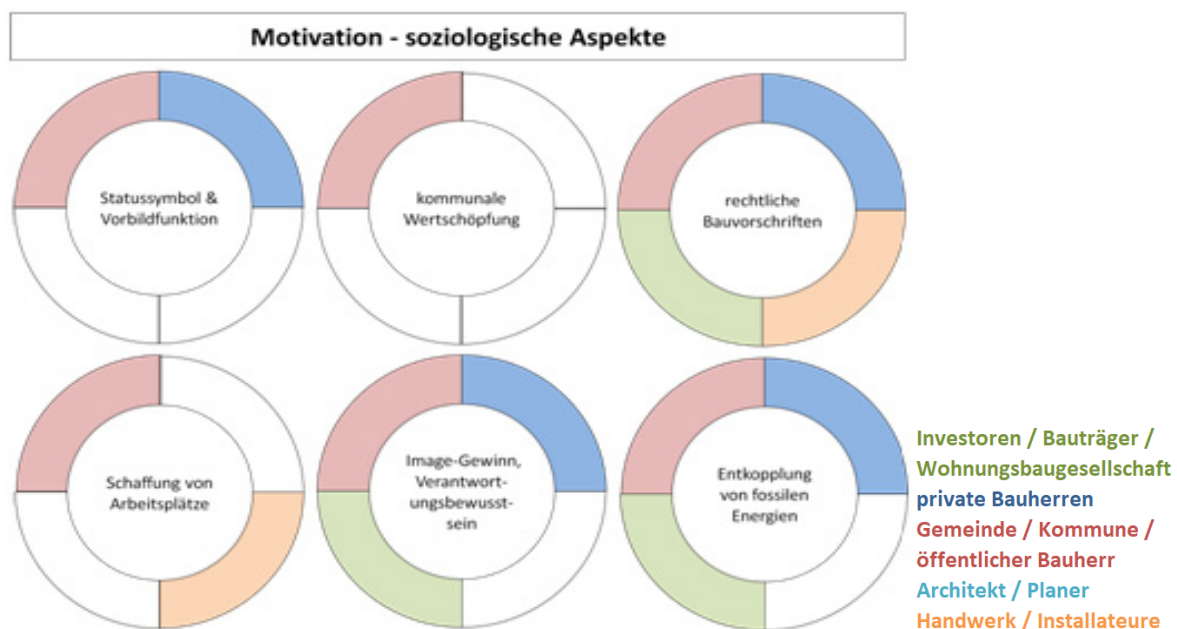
Motivation - soziologische Aspekte

Statussymbol & Vorbildfunktion

kommunale Wertschöpfung

rechtliche Bauvorschriften

Schaffung von Arbeitsplätze

Image-Gewinn, Verantwortungsbewusstsein

Entkopplung von fossilen Energien

Investoren / Bauträger / Wohnungsbaugesellschaft
private Bauherren
Gemeinde / Kommune / öffentlicher Bauherr
Architekt / Planer
Handwerk / Installateure